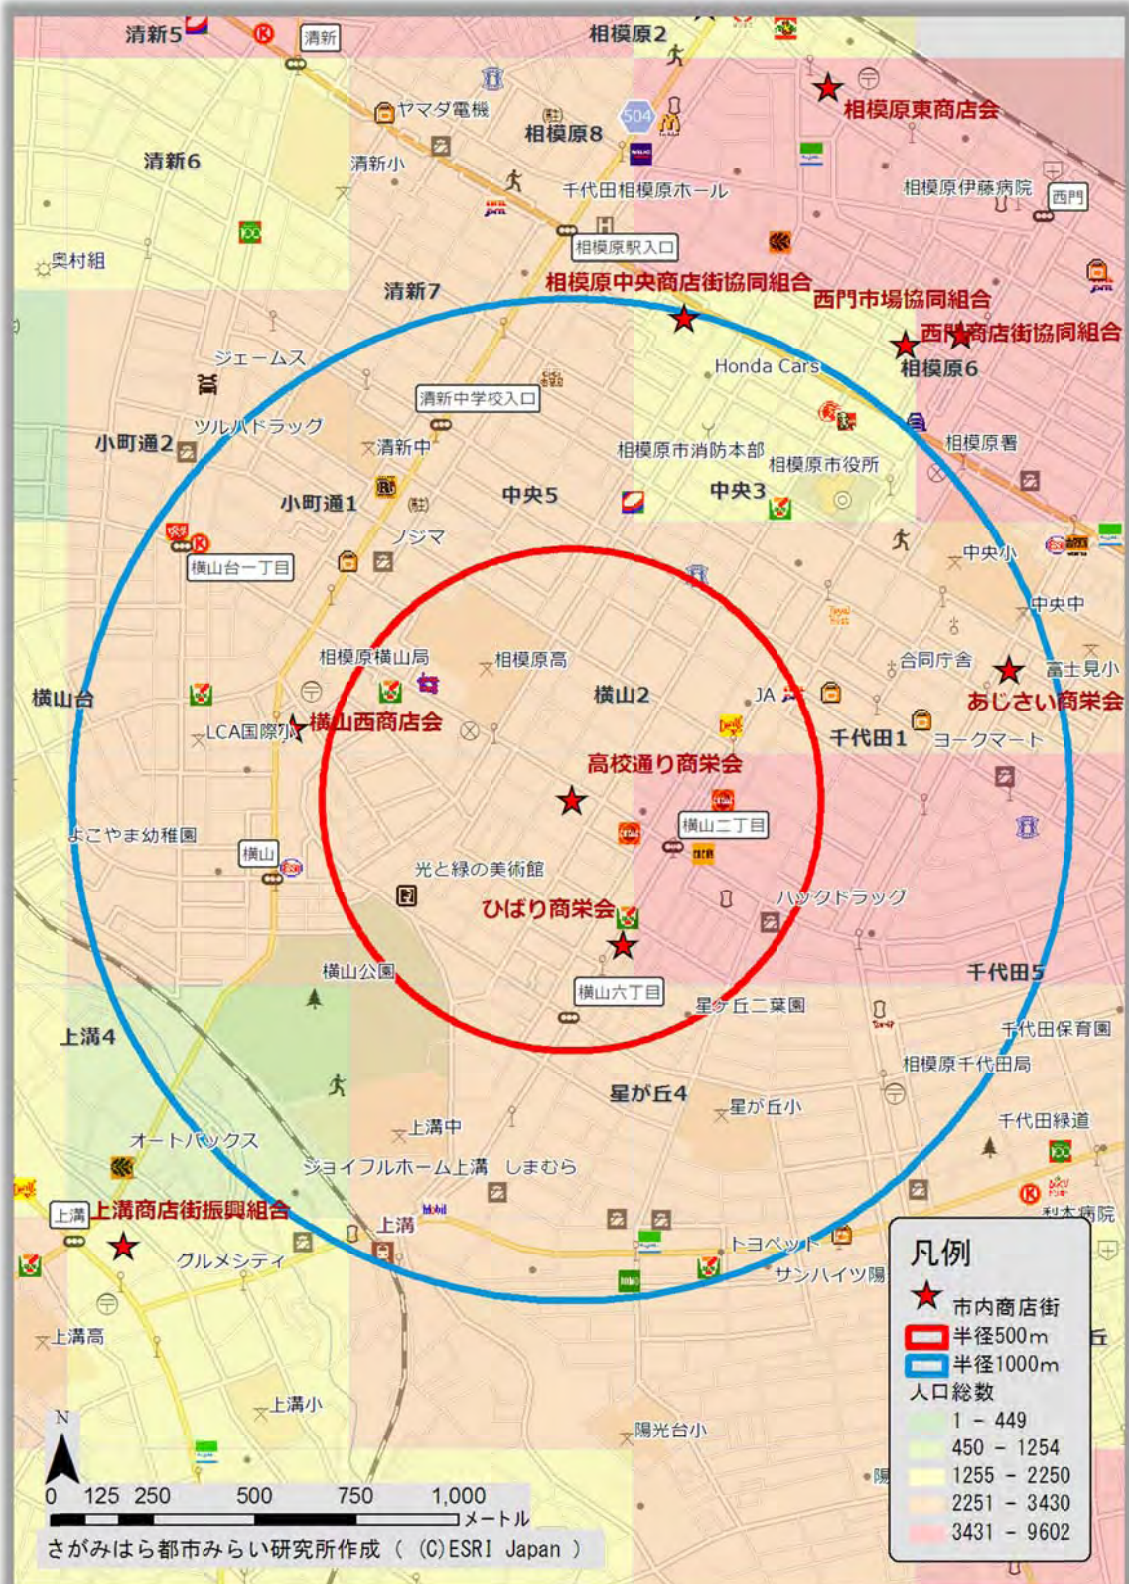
清新5
清新
相模原2
ヤマダ電機
504
相模原8
相模原東商店会
清新6
清新小
千代田相模原ホール
相模原伊藤病院
西門
奥村組
相模原駅入口
清新7
相模原中央商店街協同組合
西門市場協同組合
西門商店街協同組合
相模原6
Honda Cars
ジェームス
清新中学校入口
ツルハドラッグ
相模原署
小町通2
清新中
相模原市消防本部
相模原市役所
小町通1
中央5
中央3
ノジマ
横山台一丁目
中央小
中央中
相模原横山局
相模原高
合同庁舎
富士見小
横山台
横山2
JA
あじさい商栄会
LCA国際小
横山西商店会
千代田1
ヨークマート
高校通り商栄会
よこやま幼稚園
横山二丁目
横山
光と緑の美術館
ハックドラッグ
ひばり商栄会
横山公園
千代田5
横山六丁目
星ヶ丘二葉園
上溝4
千代田保育園
相模原千代田局
星が丘4
星が丘小
上溝中
千代田緑道
オートバックス
ジョイフルホーム上溝
しまむら
上溝
上溝商店街振興組合
上溝
利本病院
クルメシティ
トヨペット
サンハイツ陽
上溝高
上溝小
陽光台小
凡例
市内商店街
半径500m
半径1000m
人口総数
1 - 449
450 - 1254
1255 - 2250
2251 - 3430
3431 - 9602
N
0 125 250 500 750 1,000
メートル
さがみはら都市みらい研究所作成（(C)ESRI Japan）